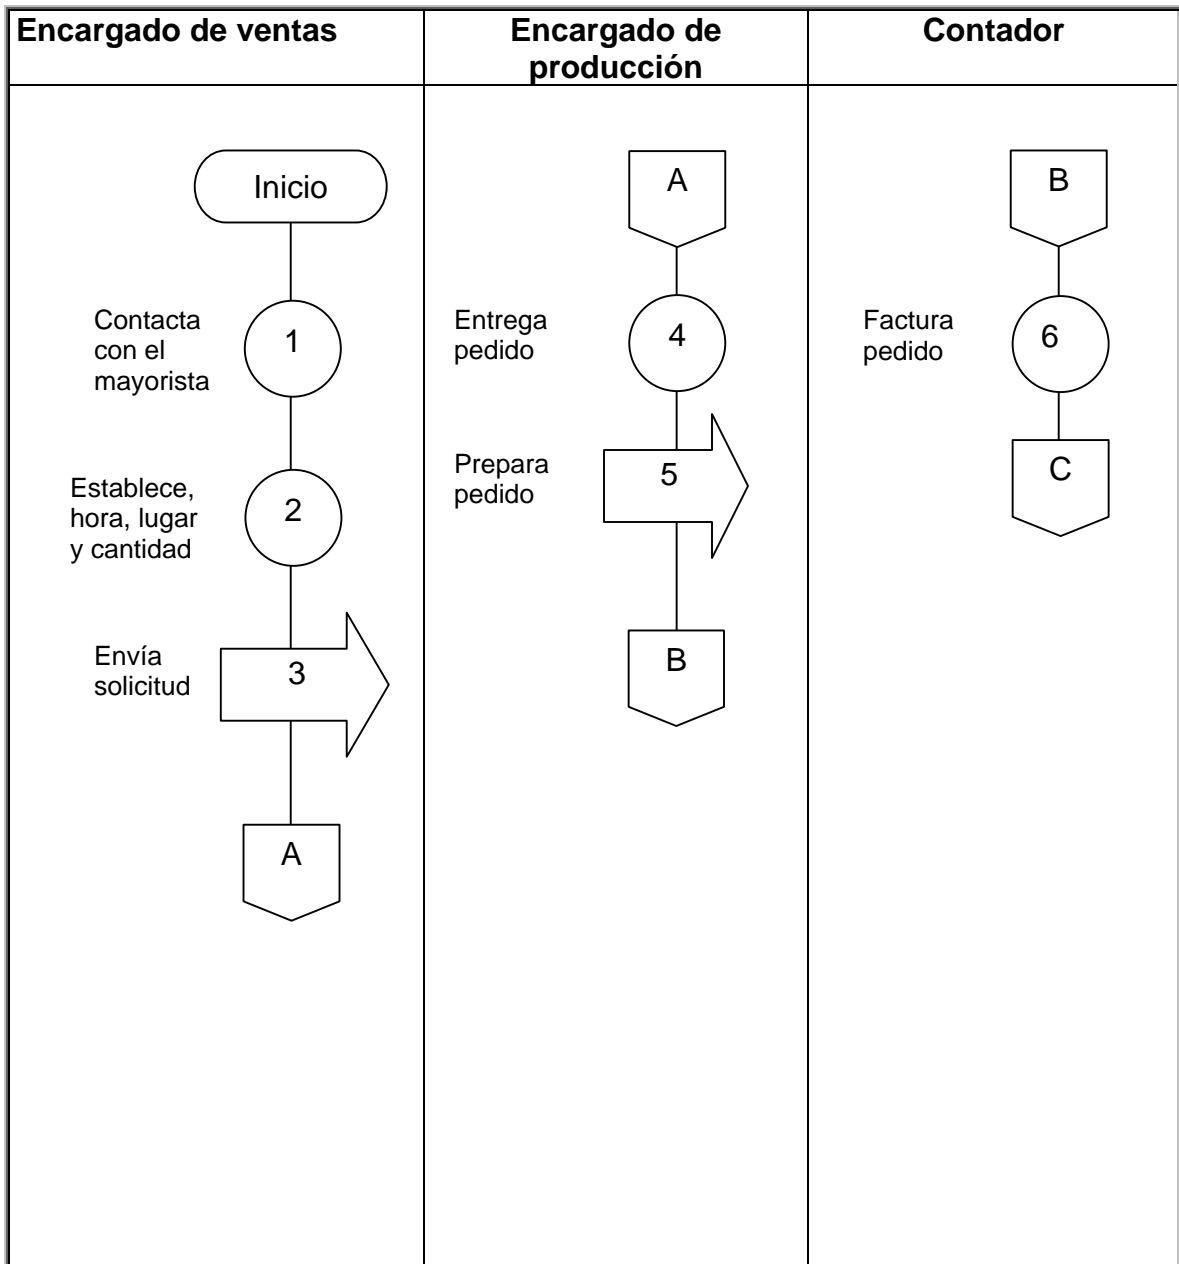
| Encargado de ventas | Encargado de producción | Contador |
|---|---|---|
| Inicio<br>Contacta con el mayorista 1<br>Establece, hora, lugar y cantidad 2<br>Envía solicitud 3<br>A | A<br>Entrega pedido 4<br>Prepara pedido 5<br>B | B<br>Factura pedido 6<br>C |